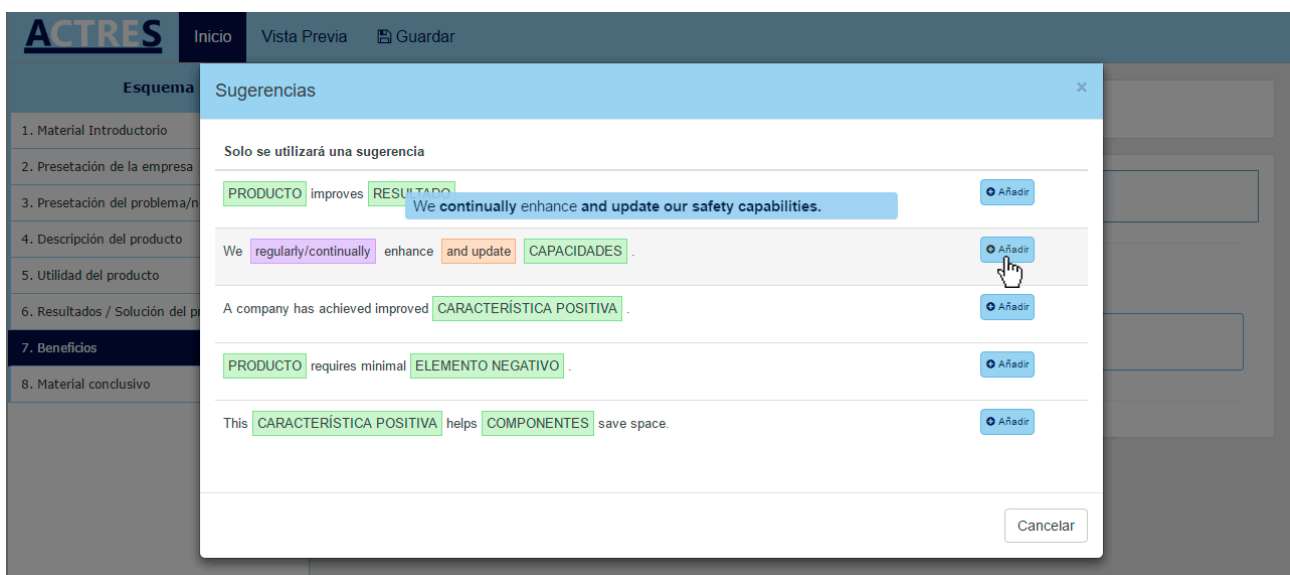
ACTRES Inicio Vista Previa Guardar

Esquema

1. Material Introductorio
2. Presetación de la empresa
3. Presetación del problema/n
4. Descripción del producto
5. Utilidad del producto
6. Resultados / Solución del p
7. Beneficios
8. Material conclusivo

Sugerencias ×

Solo se utilizará una sugerencia

PRODUCTO improves RESULTADO
We continually enhance and update our safety capabilities.
Añadir

We regularly/continually enhance and update CAPACIDADES .
Añadir

A company has achieved improved CARACTERÍSTICA POSITIVA .
Añadir

PRODUCTO requires minimal ELEMENTO NEGATIVO .
Añadir

This CARACTERÍSTICA POSITIVA helps COMPONENTES save space.
Añadir

Cancelar